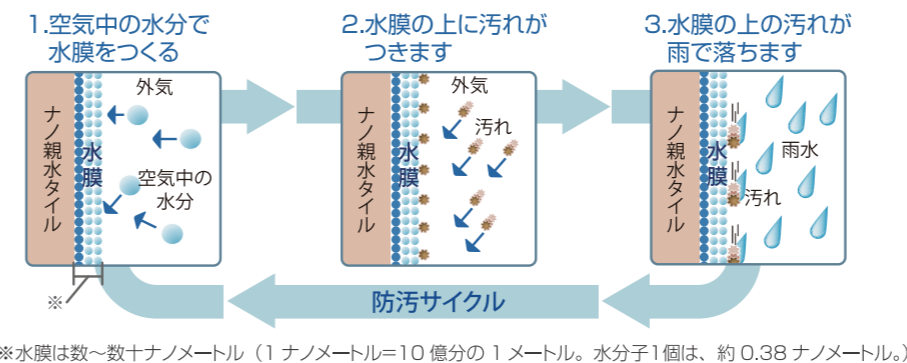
1.空気中の水分で
水膜をつくる

外気

ナノ親水タイル

水膜

空気中の水分

※

2.水膜の上に汚れがつきます

外気

ナノ親水タイル

水膜

汚れ

3.水膜の上の汚れが雨で落ちます

ナノ親水タイル

水膜

雨水

汚れ

防汚サイクル

※水膜は数～数十ナノメートル（1 ナノメートル=10 億分の 1 メートル。水分子1個は、約 0.38 ナノメートル。）